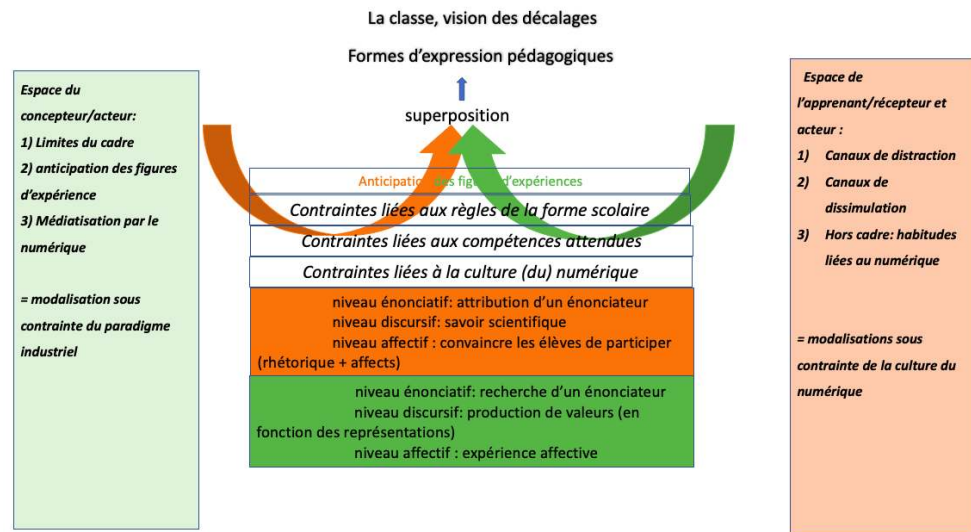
La classe, vision des décalages

Formes d'expression pédagogiques

superposition

Espace du concepteur/acteur:
1) Limites du cadre
2) anticipation des figures d'expérience
3) Médiatisation par le numérique

= modalisation sous contrainte du paradigme industriel

Anticipatio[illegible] des fig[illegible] d'expériences

Contraintes liées aux règles de la forme scolaire

Contraintes liées aux compétences attendues

Contraintes liées à la culture (du) numérique

niveau énonciatif: attribution d'un énonciateur
niveau discursif: savoir scientifique
niveau affectif : convaincre les élèves de participer (rhétorique + affects)

niveau énonciatif: recherche d'un énonciateur
niveau discursif: production de valeurs (en fonction des représentations)
niveau affectif : expérience affective

Espace de l'apprenant/récepteur et acteur :
1) Canaux de distraction
2) Canaux de dissimulation
3) Hors cadre: habitudes liées au numérique

= modalisations sous contrainte de la culture du numérique